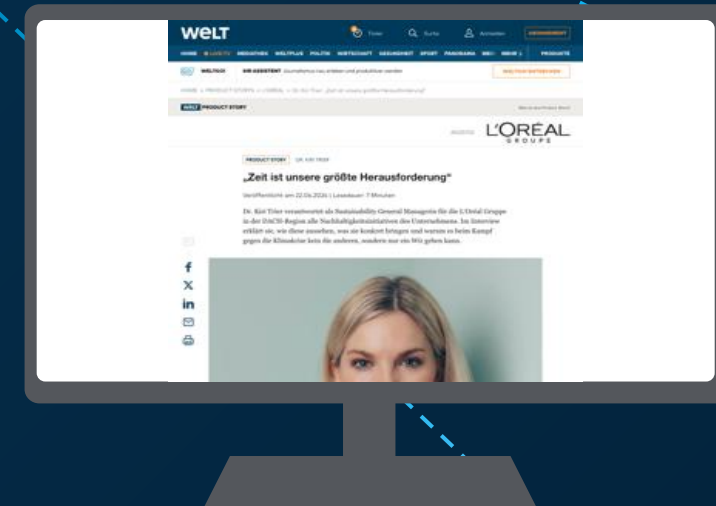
WELT

Suche

Anmelden

HOME

WELTPLUS

POLITIK

WIRTSCHAFT

GESUNDHEIT

SPORT

PANORAMA

MEHR

PRODUKTE

WELTGO!

PRODUCT STORY

L'ORÉAL
GROUPE

PRODUCT STORY

„Zeit ist unsere größte Herausforderung"

Dr. Kiri Trier verantwortet als Sustainability General Managerin für die L'Oréal Gruppe in der DACH-Region alle Nachhaltigkeitsinitiativen des Unternehmens. Im Interview erklärt sie, wie diese aussehen, was sie konkret bringen und warum es beim Kampf gegen die Klimakrise kein Ihr die anderen, sondern nur ein Wir geben kann.

f
X
in